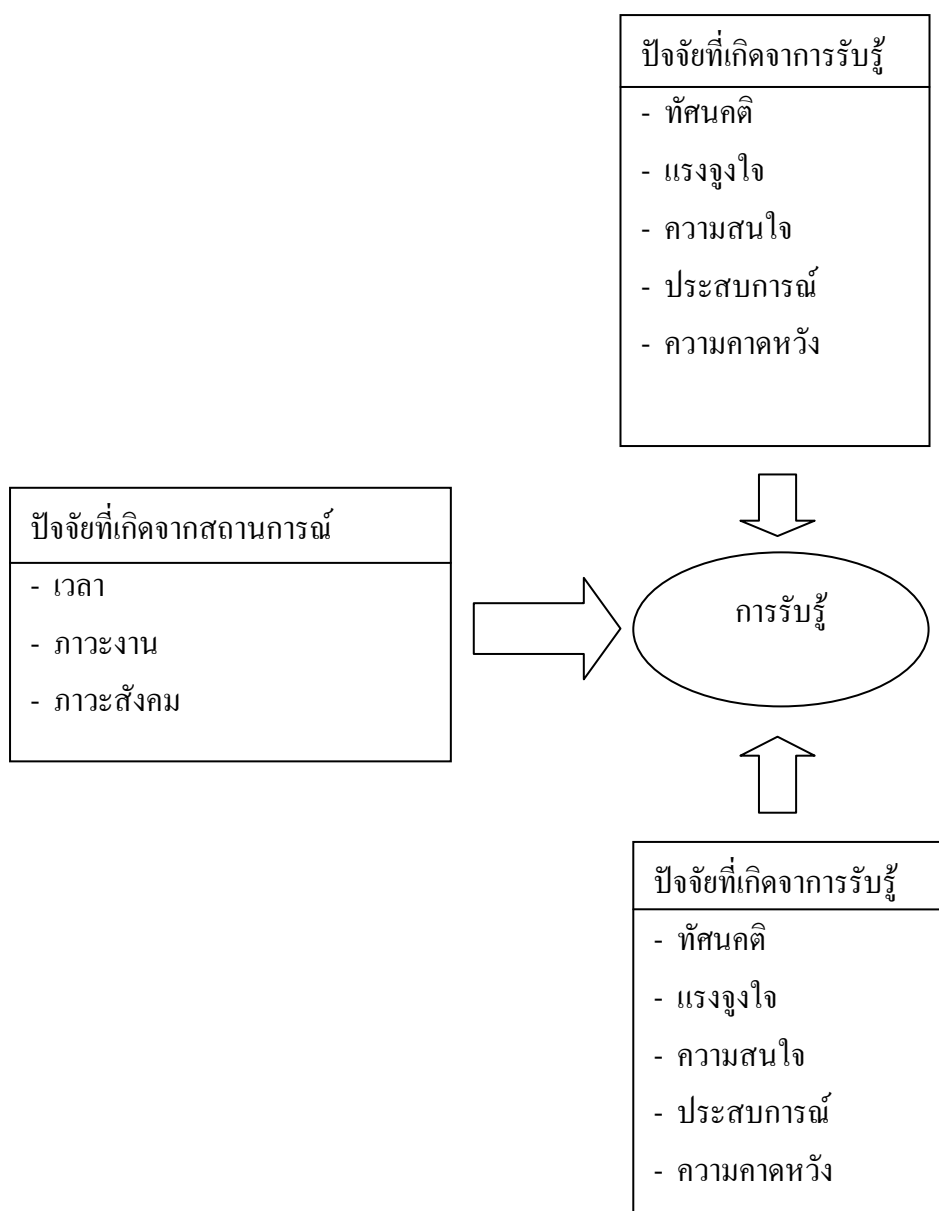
ปัจจัยที่เกิดจากการรับรู้
- ทัศนคติ
- แรงจูงใจ
- ความสนใจ
- ประสบการณ์
- ความคาดหวัง

ปัจจัยที่เกิดจากสถานการณ์
- เวลา
- ภาวะงาน
- ภาวะสังคม

การรับรู้

ปัจจัยที่เกิดจากการรับรู้
- ทัศนคติ
- แรงจูงใจ
- ความสนใจ
- ประสบการณ์
- ความคาดหวัง